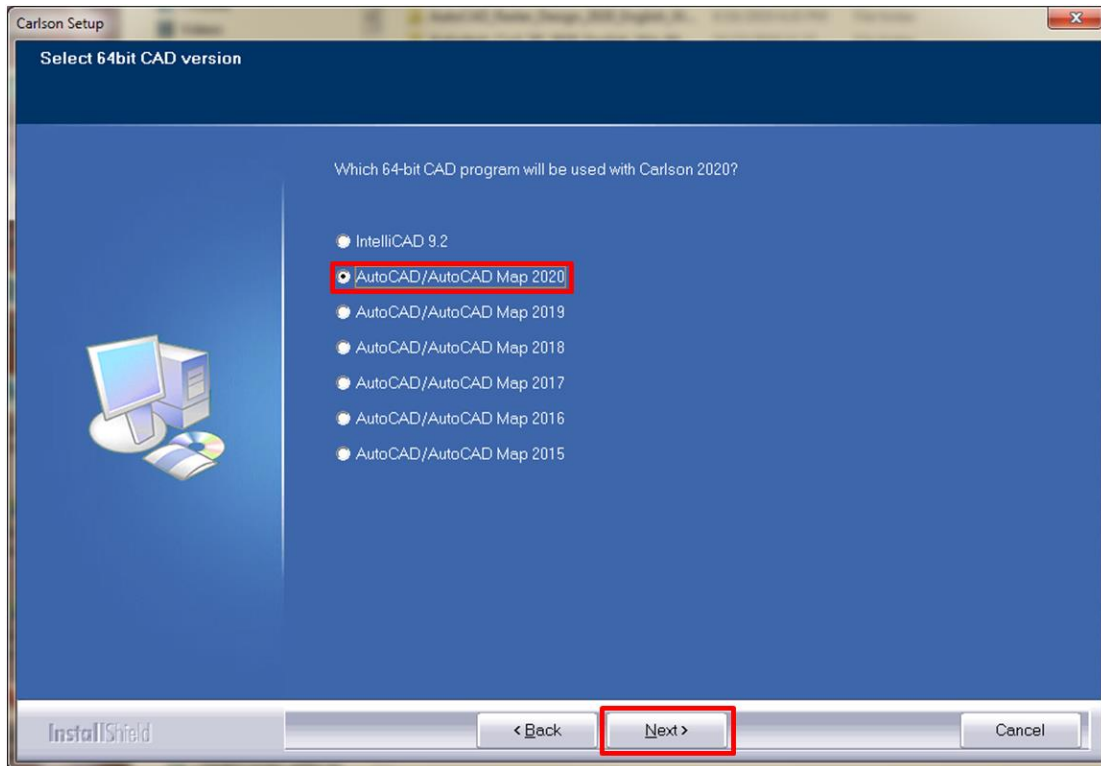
Carlson Setup

Select 64bit CAD version

Which 64-bit CAD program will be used with Carlson 2020?

IntelliCAD 9.2
AutoCAD/AutoCAD Map 2020
AutoCAD/AutoCAD Map 2019
AutoCAD/AutoCAD Map 2018
AutoCAD/AutoCAD Map 2017
AutoCAD/AutoCAD Map 2016
AutoCAD/AutoCAD Map 2015

InstallShield

< Back
Next >
Cancel